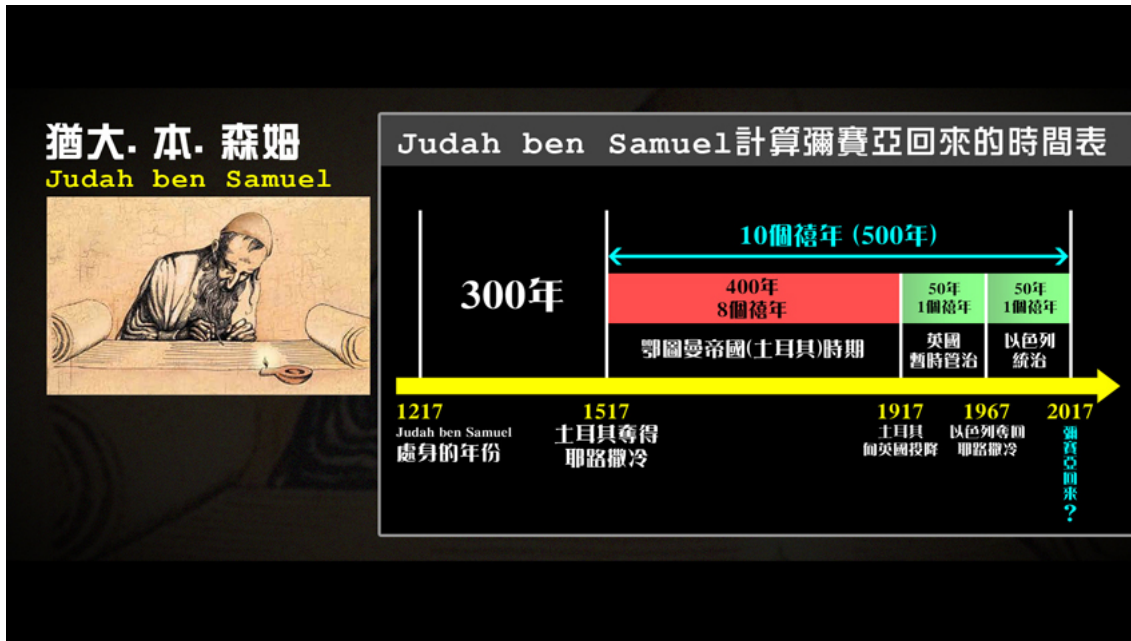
猶大. 本. 森姆
Judah ben Samuel

Judah ben Samuel計算彌賽亞回來的時間表

10個禧年 (500年)

300年

400年
8個禧年

50年
1個禧年

50年
1個禧年

鄂圖曼帝國(土耳其)時期

英國
暫時管治

以色列
統治

1217
Judah ben Samuel
處身的年份

1517
土耳其奪得
耶路撒冷

1917
土耳其
向英國投降

1967
以色列奪回
耶路撒冷

2017
彌賽亞回來?